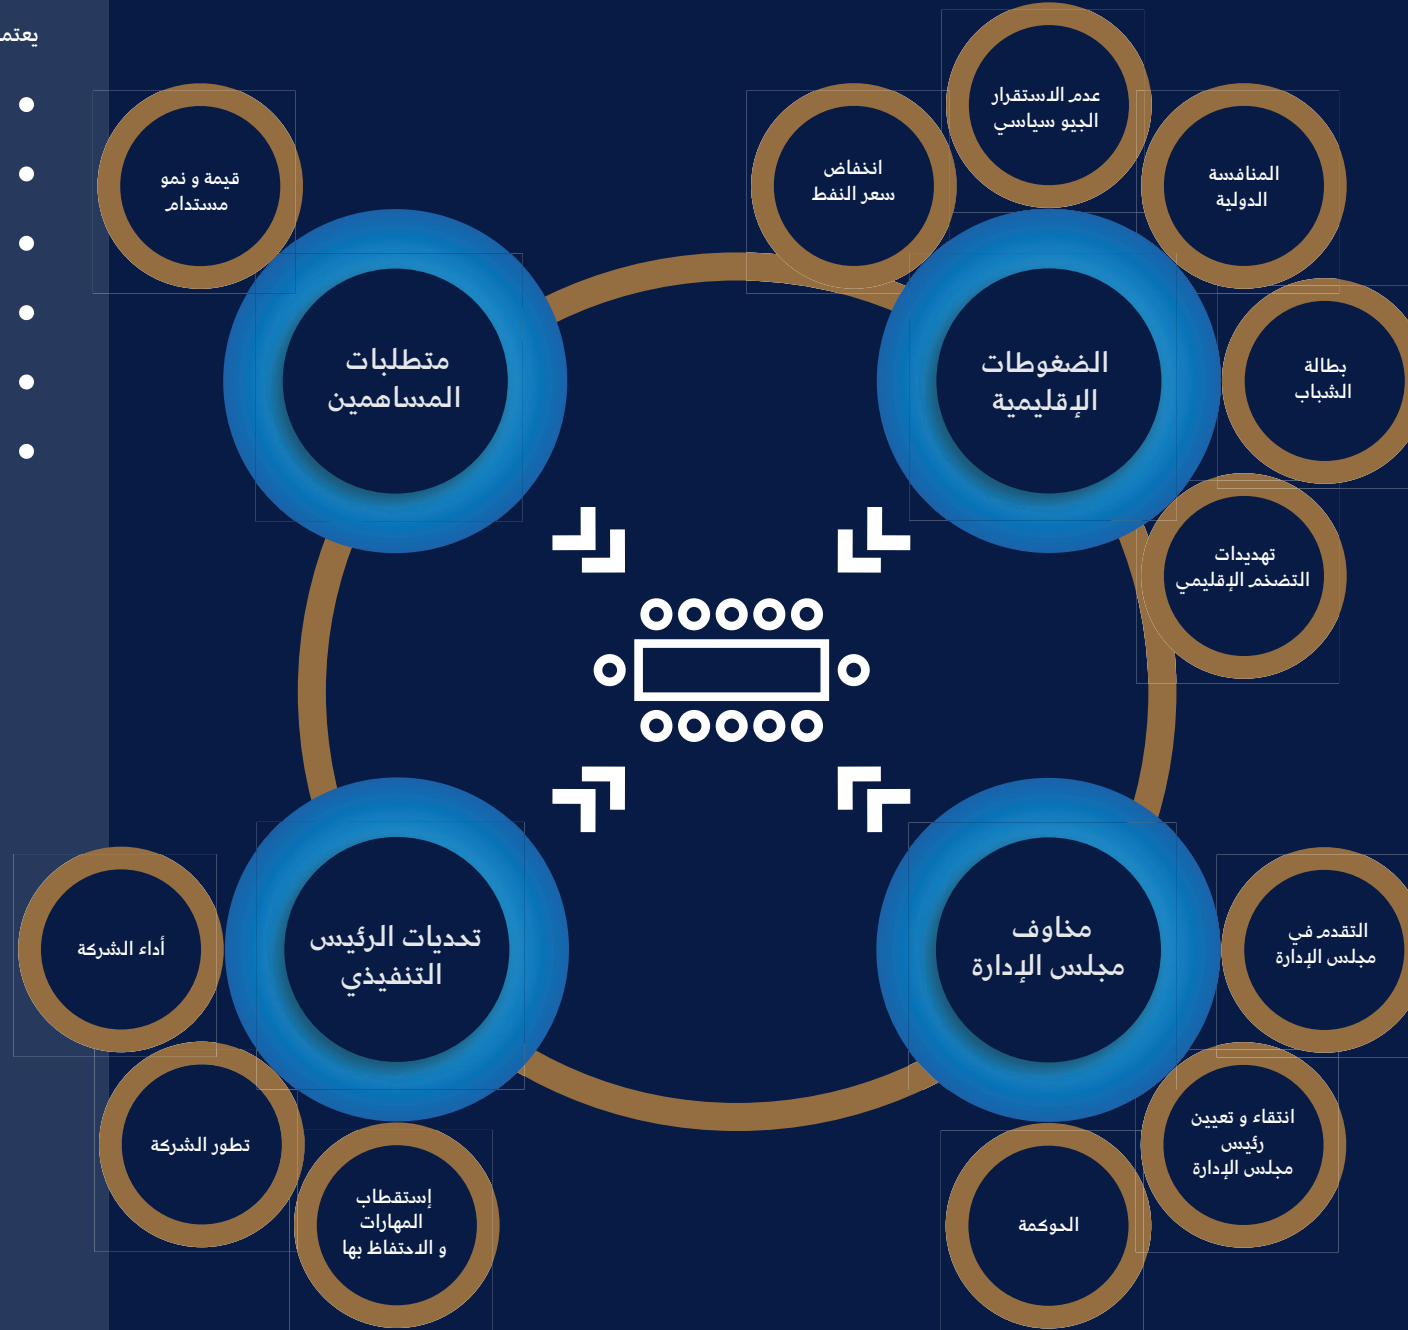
يعتم

قيمة و نمو مستدام

متطلبات المساهمين

انخفاض سعر النفط

عدم الاستقرار الجيو سياسي

المنافسة الدولية

الضغوطات الإقليمية

بطالة الشباب

تهديدات التضخم الإقليمي

أداء الشركة

تحديات الرئيس التنفيذي

تطور الشركة

إستقطاب المهارات و الاحتفاظ بها

مخاوف مجلس الإدارة

التقدم في مجلس الإدارة

انتقاء و تعيين رئيس مجلس الإدارة

الحوكمة